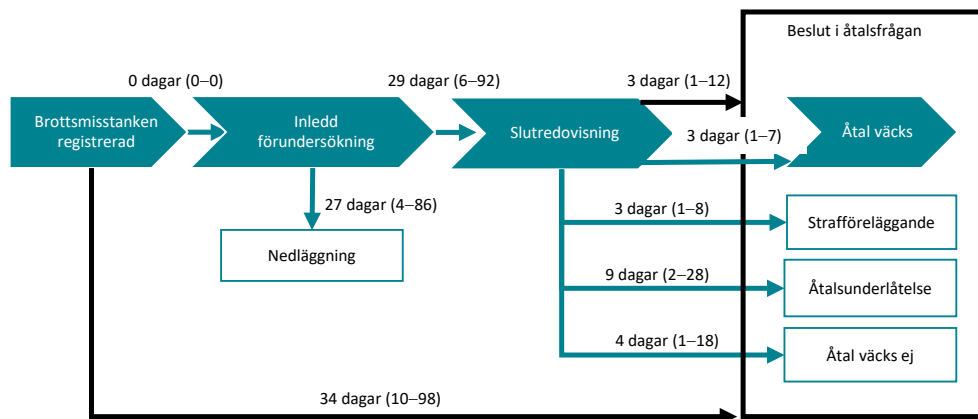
Beslut i åtalsfrågan

0 dagar (0–0)

29 dagar (6–92)

3 dagar (1–12)

Brottsmisstanken registrerad

Inledd förundersökning

Slutredovisning

3 dagar (1–7)

Åtal väcks

27 dagar (4–86)

3 dagar (1–8)

Strafföreläggande

Nedläggning

9 dagar (2–28)

Åtalsunderlåtelse

4 dagar (1–18)

Åtal väcks ej

34 dagar (10–98)